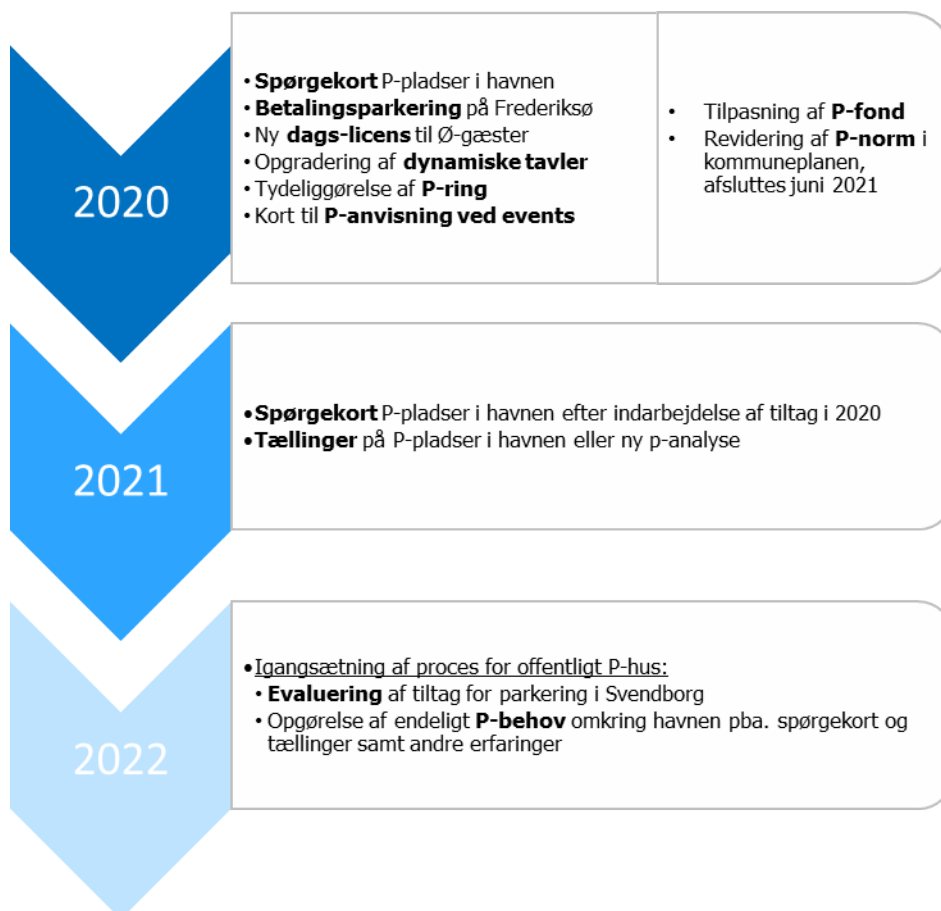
2020

• **Spørgekort** P-pladser i havnen
• **Betalingsparkering** på Frederiksø
• Ny **dags-licens** til Ø-gæster
• Opgradering af **dynamiske tavler**
• Tydeliggørelse af **P-ring**
• Kort til **P-anvisning ved events**

• Tilpasning af **P-fond**
• Revidering af **P-norm** i kommuneplanen, afsluttes juni 2021

2021

• **Spørgekort** P-pladser i havnen efter indarbejdelse af tiltag i 2020
• **Tællinger** på P-pladser i havnen eller ny p-analyse

2022

• Igangsætning af proces for offentligt P-hus:
• **Evaluering** af tiltag for parkering i Svendborg
• Opgørelse af endeligt **P-behov** omkring havnen pba. spørgekort og tællinger samt andre erfaringer